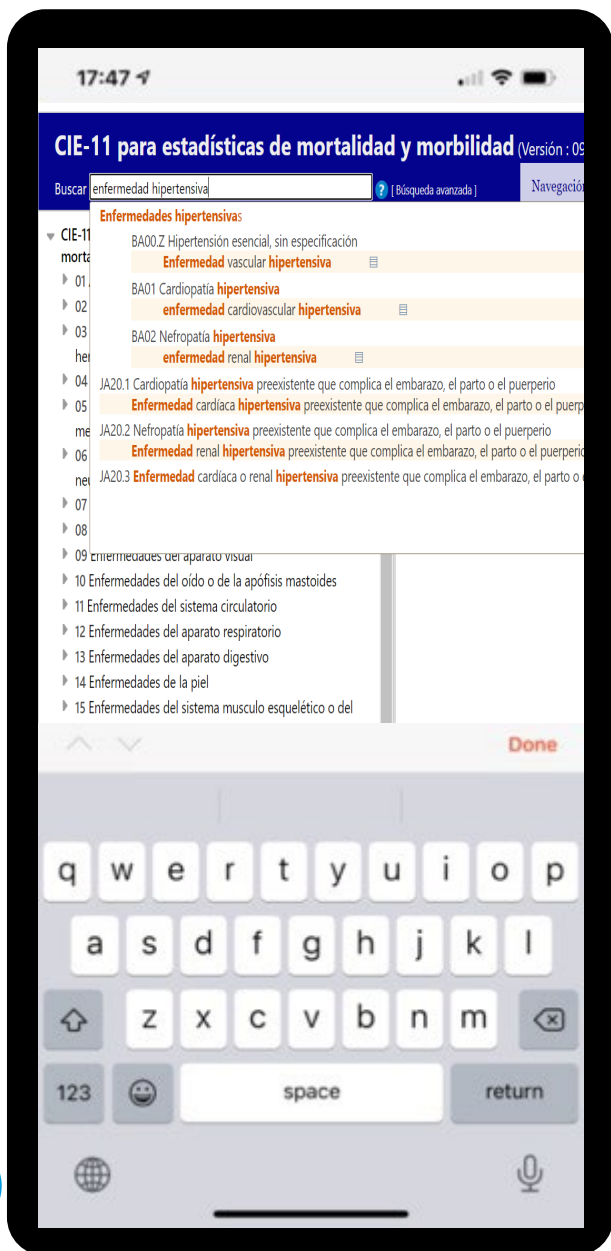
17:47

CIE-11 para estadísticas de mortalidad y morbilidad (Versión : 09

Buscar enfermedad hipertensiva

? [ Búsqueda avanzada ]

Navegación

Enfermedades hipertensivas

BA00.Z Hipertensión esencial, sin especificación

Enfermedad vascular hipertensiva

BA01 Cardiopatía hipertensiva

enfermedad cardiovascular hipertensiva

BA02 Nefropatía hipertensiva

enfermedad renal hipertensiva

JA20.1 Cardiopatía hipertensiva preexistente que complica el embarazo, el parto o el puerperio

Enfermedad cardíaca hipertensiva preexistente que complica el embarazo, el parto o el puerp

JA20.2 Nefropatía hipertensiva preexistente que complica el embarazo, el parto o el puerperio

Enfermedad renal hipertensiva preexistente que complica el embarazo, el parto o el puerperio

JA20.3 Enfermedad cardíaca o renal hipertensiva preexistente que complica el embarazo, el parto o

CIE-11

morta

01

02

03

he

04

05

me

06

ne

07

08

09 Enfermedades del aparato visual

10 Enfermedades del oído o de la apófisis mastoides

11 Enfermedades del sistema circulatorio

12 Enfermedades del aparato respiratorio

13 Enfermedades del aparato digestivo

14 Enfermedades de la piel

15 Enfermedades del sistema musculo esquelético o del

Done

q w e r t y u i o p
a s d f g h j k l
z x c v b n m
123 space return